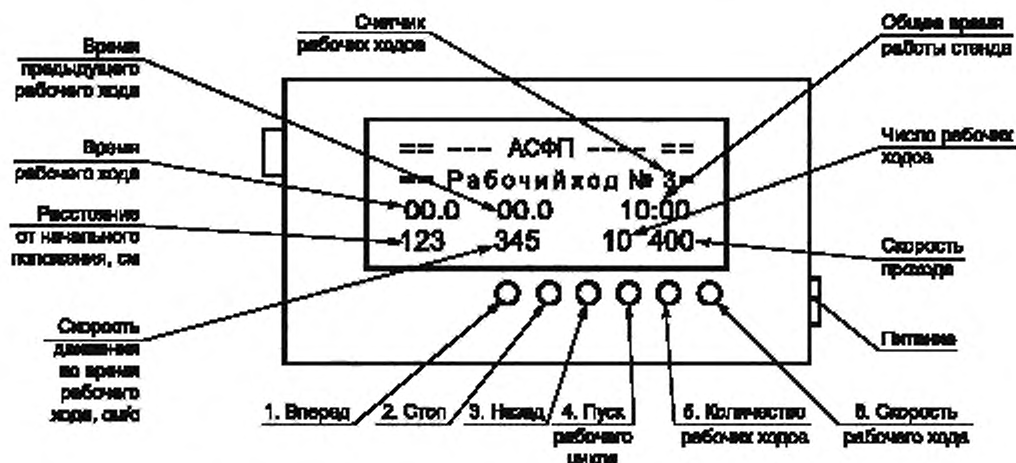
Время предыдущего рабочего хода

Счетчик рабочих ходов

Общее время работы стенда

Время рабочего хода

Число рабочих ходов

Расстояние от начального положения, см

Скорость прохода

Скорость движения во время рабочего хода, см/с

Питание

== --- АСФП --- ==
== Рабочийход № 3 =
00.0 00.0 10:00
123 345 10 400

1. Вперед

2. Стоп

3. Назад

4. Пуск рабочего цикла

5. Количество рабочих ходов

6. Скорость рабочего хода